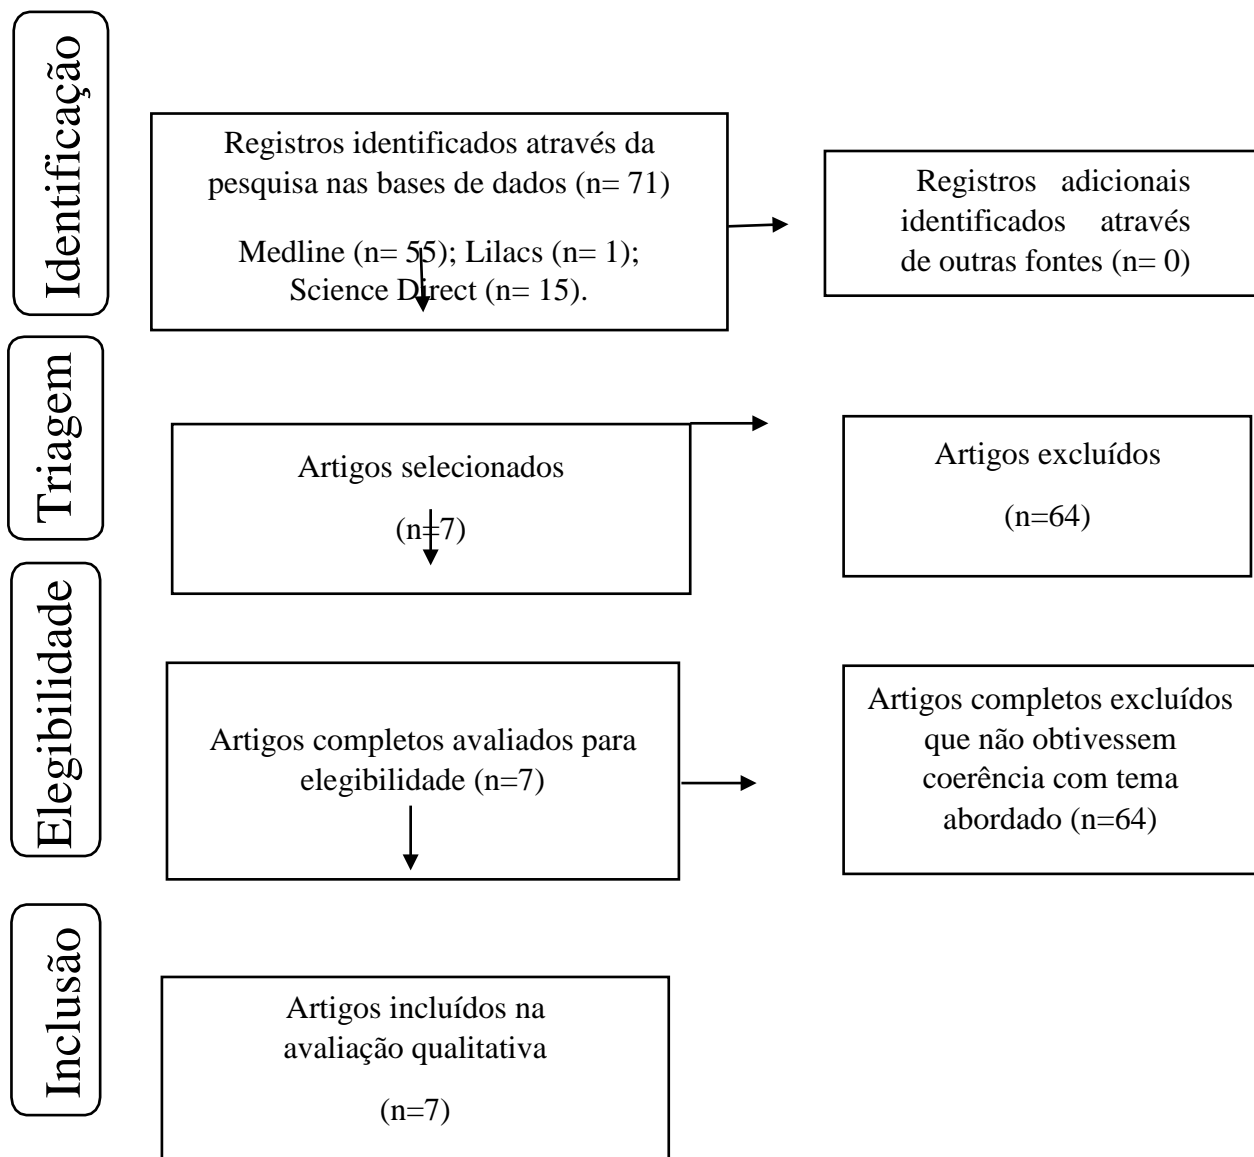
Identificação

Registros identificados através da pesquisa nas bases de dados (n= 71)

Medline (n= 55); Lilacs (n= 1); Science Direct (n= 15).

Registros adicionais identificados através de outras fontes (n= 0)

Triagem

Artigos selecionados

(n=7)

Artigos excluídos

(n=64)

Elegibilidade

Artigos completos avaliados para elegibilidade (n=7)

Artigos completos excluídos que não obtivessem coerência com tema abordado (n=64)

Inclusão

Artigos incluídos na avaliação qualitativa

(n=7)